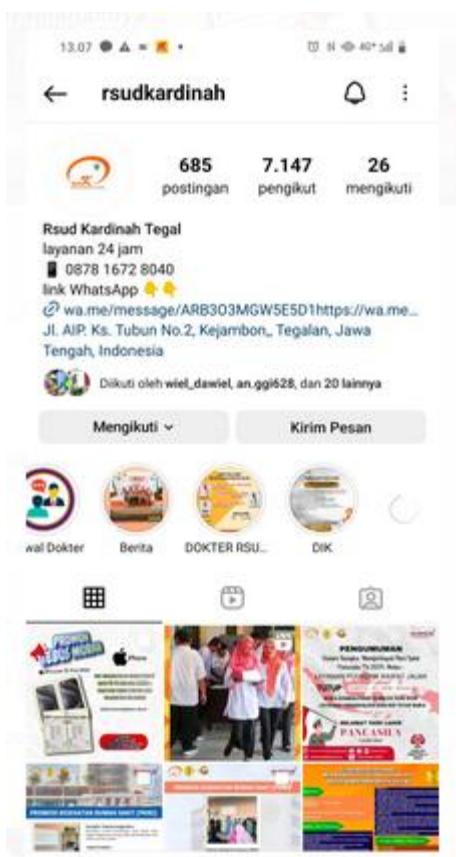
13.07

rsudkardinah

685 postingan
7.147 pengikut
26 mengikuti

Rsud Kardinah Tegal
layanan 24 jam
📱 0878 1672 8040
link WhatsApp 👇👇
wa.me/message/ARB3O3MGW5E5D1https://wa.me...
Jl. AIP. Ks. Tubun No.2, Kejambon,, Tegalan, Jawa Tengah, Indonesia

Diikuti oleh wiel_dawiel, an.ggi628, dan 20 lainnya

Mengikuti
Kirim Pesan

wal Dokter
Berita
DOKTER RSU...
DIK

PROMOSI
PENGUMUMAN
PANCASILA
PROMOSI KESEHATAN RUMAH SAKIT (PKRS)
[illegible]